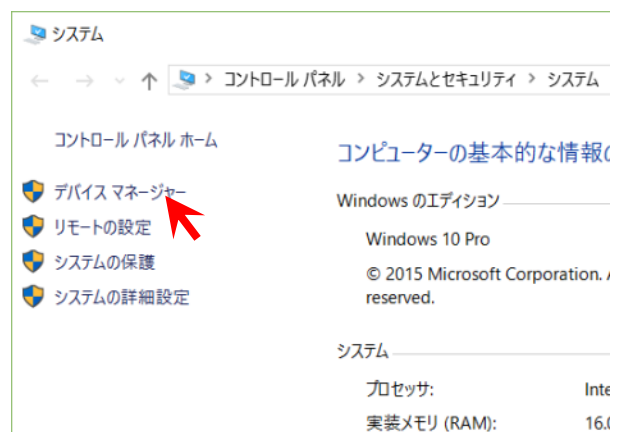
システム

← → ∨ ↑ > コントロール パネル > システムとセキュリティ > システム

コントロール パネル ホーム

デバイス マネージャー

リモートの設定

システムの保護

システムの詳細設定

コンピューターの基本的な情報の

Windows のエディション

Windows 10 Pro

© 2015 Microsoft Corporation. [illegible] reserved.

システム

プロセッサ: Inte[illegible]

実装メモリ (RAM): 16.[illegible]